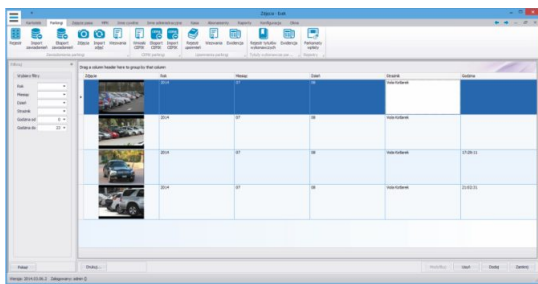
Zdjęcia - kwk

Parkingi

Raport | Eksport zawiadomień | Eksport zawiadomień | Zdjęcie | Eksport zdjęć | Wezwanie | Wnioski CEPiK | Eksport CEPiK | Import CEPiK | Pojazd zapisany | Wezwanie | Ewidencja | Raport sumaryczny | Ewidencja | Parkomaty - opłaty

Filtry

Wybierz filtry

Rok
Miesiąc
Dzień
Strażnik
Godzina od 0
Godzina do 23

Drag a column header here to group by that column

| Zdjęcie | Rok | Miesiąc | Dzień | Strażnik | Godzina |
|---|---|---|---|---|---|
| | 2014 | 07 | 08 | Viola Kotlarek | |
| | 2014 | 07 | 08 | Viola Kotlarek | |
| | 2014 | 07 | 08 | Viola Kotlarek | 17:28:11 |
| | 2014 | 07 | 08 | Viola Kotlarek | 21:02:11 |

Pokaż

Drukuj

Modyfikuj | Usuń | Dodaj | Zamknij

Wersja: 2014.03.06.2 | Zalogowany: admin